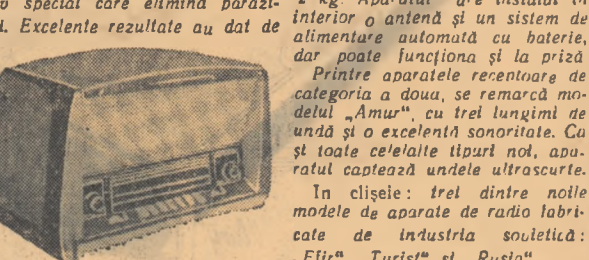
o special care elimină parazi- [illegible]. Excelente rezultate au dat de

2 kg. Aparatul are instalat în interior o antenă și un sistem de alimentare automată cu baterie, dar poate funcționa și la priză.

Printre aparatele recentoare de categoria a doua, se remarcă modelul „Amur", cu trei lungimi de undă și o excelentă sonoritate. Ca și toate celelalte tipuri noi, aparatul captează undele ultrascurte.

In clișeie: trei dintre noile modele de aparate de radio fabricate de industria sovietică: „Efir", „Turist" și „Rusia".